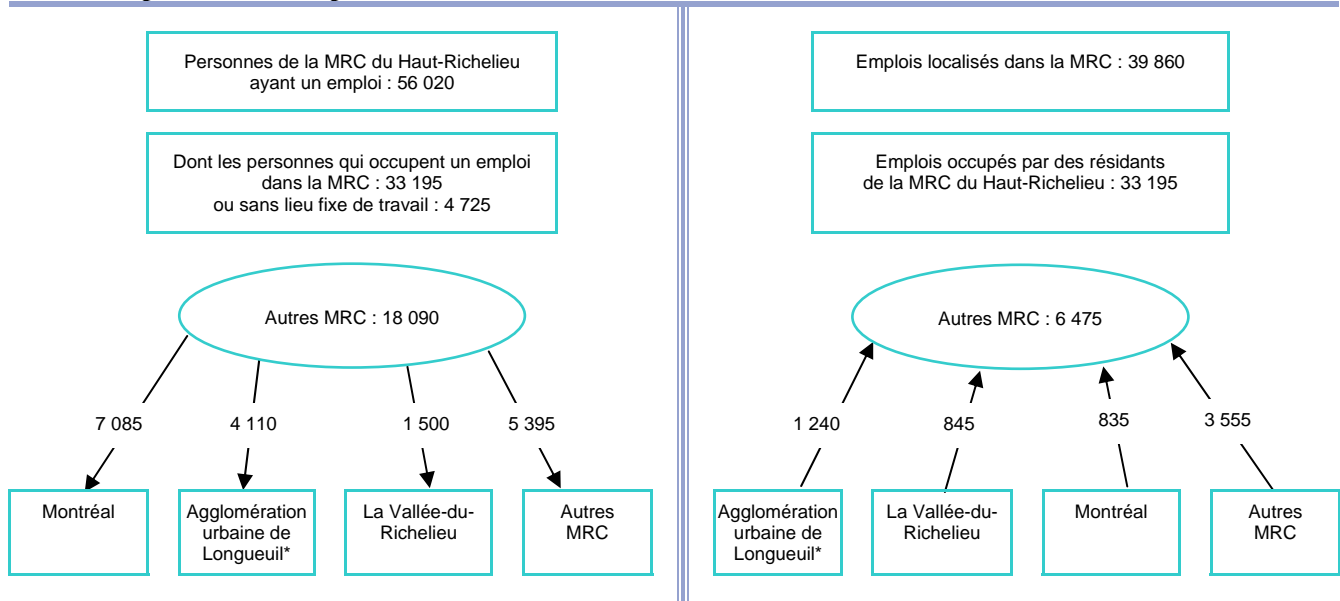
Personnes de la MRC du Haut-Richelieu ayant un emploi : 56 020

Dont les personnes qui occupent un emploi dans la MRC : 33 195 ou sans lieu fixe de travail : 4 725

Autres MRC : 18 090

7 085

4 110

1 500

5 395

Montréal

Agglomération urbaine de Longueuil*

La Vallée-du-Richelieu

Autres MRC

Emplois localisés dans la MRC : 39 860

Emplois occupés par des résidants de la MRC du Haut-Richelieu : 33 195

Autres MRC : 6 475

1 240

845

835

3 555

Agglomération urbaine de Longueuil*

La Vallée-du-Richelieu

Montréal

Autres MRC